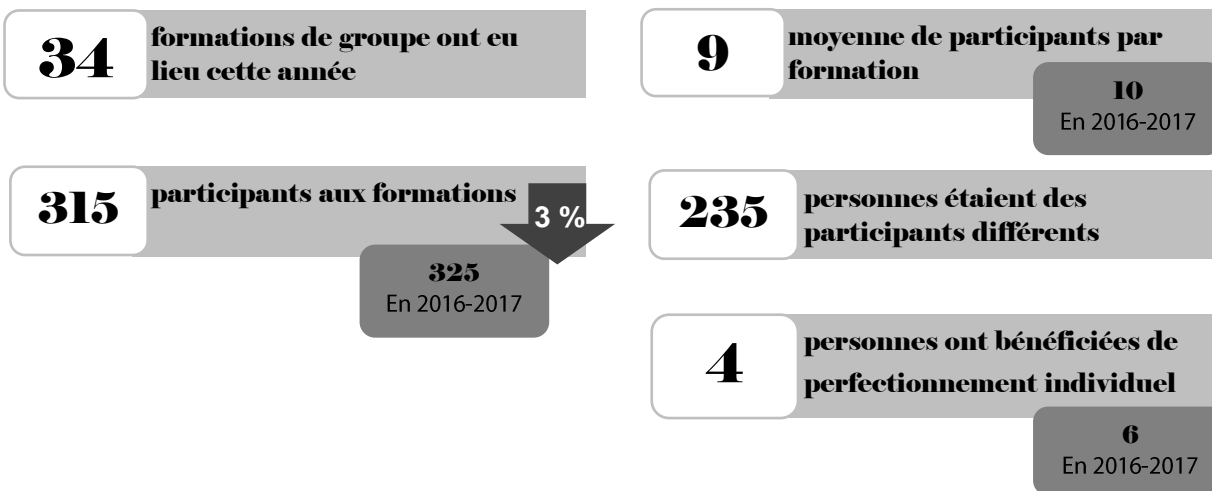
34 formations de groupe ont eu lieu cette année

9 moyenne de participants par formation

10
En 2016-2017

315 participants aux formations

3 %

325
En 2016-2017

235 personnes étaient des participants différents

4 personnes ont bénéficiées de perfectionnement individuel

6
En 2016-2017